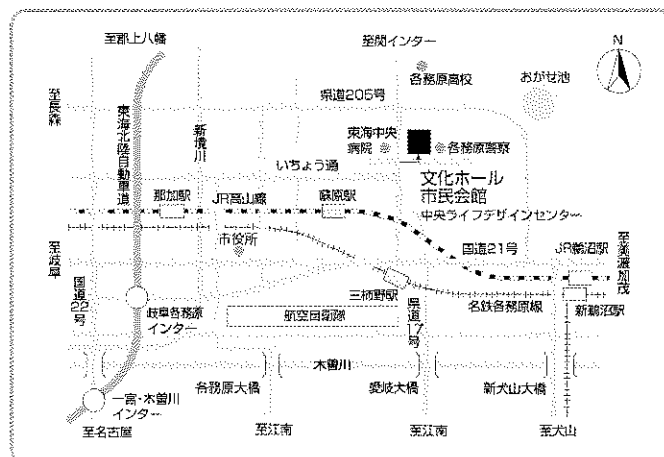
至郡上八幡
至関インター
N
各務原高校
おがせ池
至長森
東海北陸自動車道
新境川
県道205号
東海中央病院
各務原警察
いちょう通
文化ホール
市民会館
中央ライフデザインセンター
那加駅
JR高山線
蘇原駅
至岐阜
市役所
国道21号
JR鵜沼駅
至美濃加茂
国道22号
三柿野駅
県道17号
名鉄各務原線
新鵜沼駅
岐阜各務原インター
航空自衛隊
木曽川
各務原大橋
愛岐大橋
新犬山大橋
一宮・木曽川インター
至名古屋
至江南
至江南
至犬山